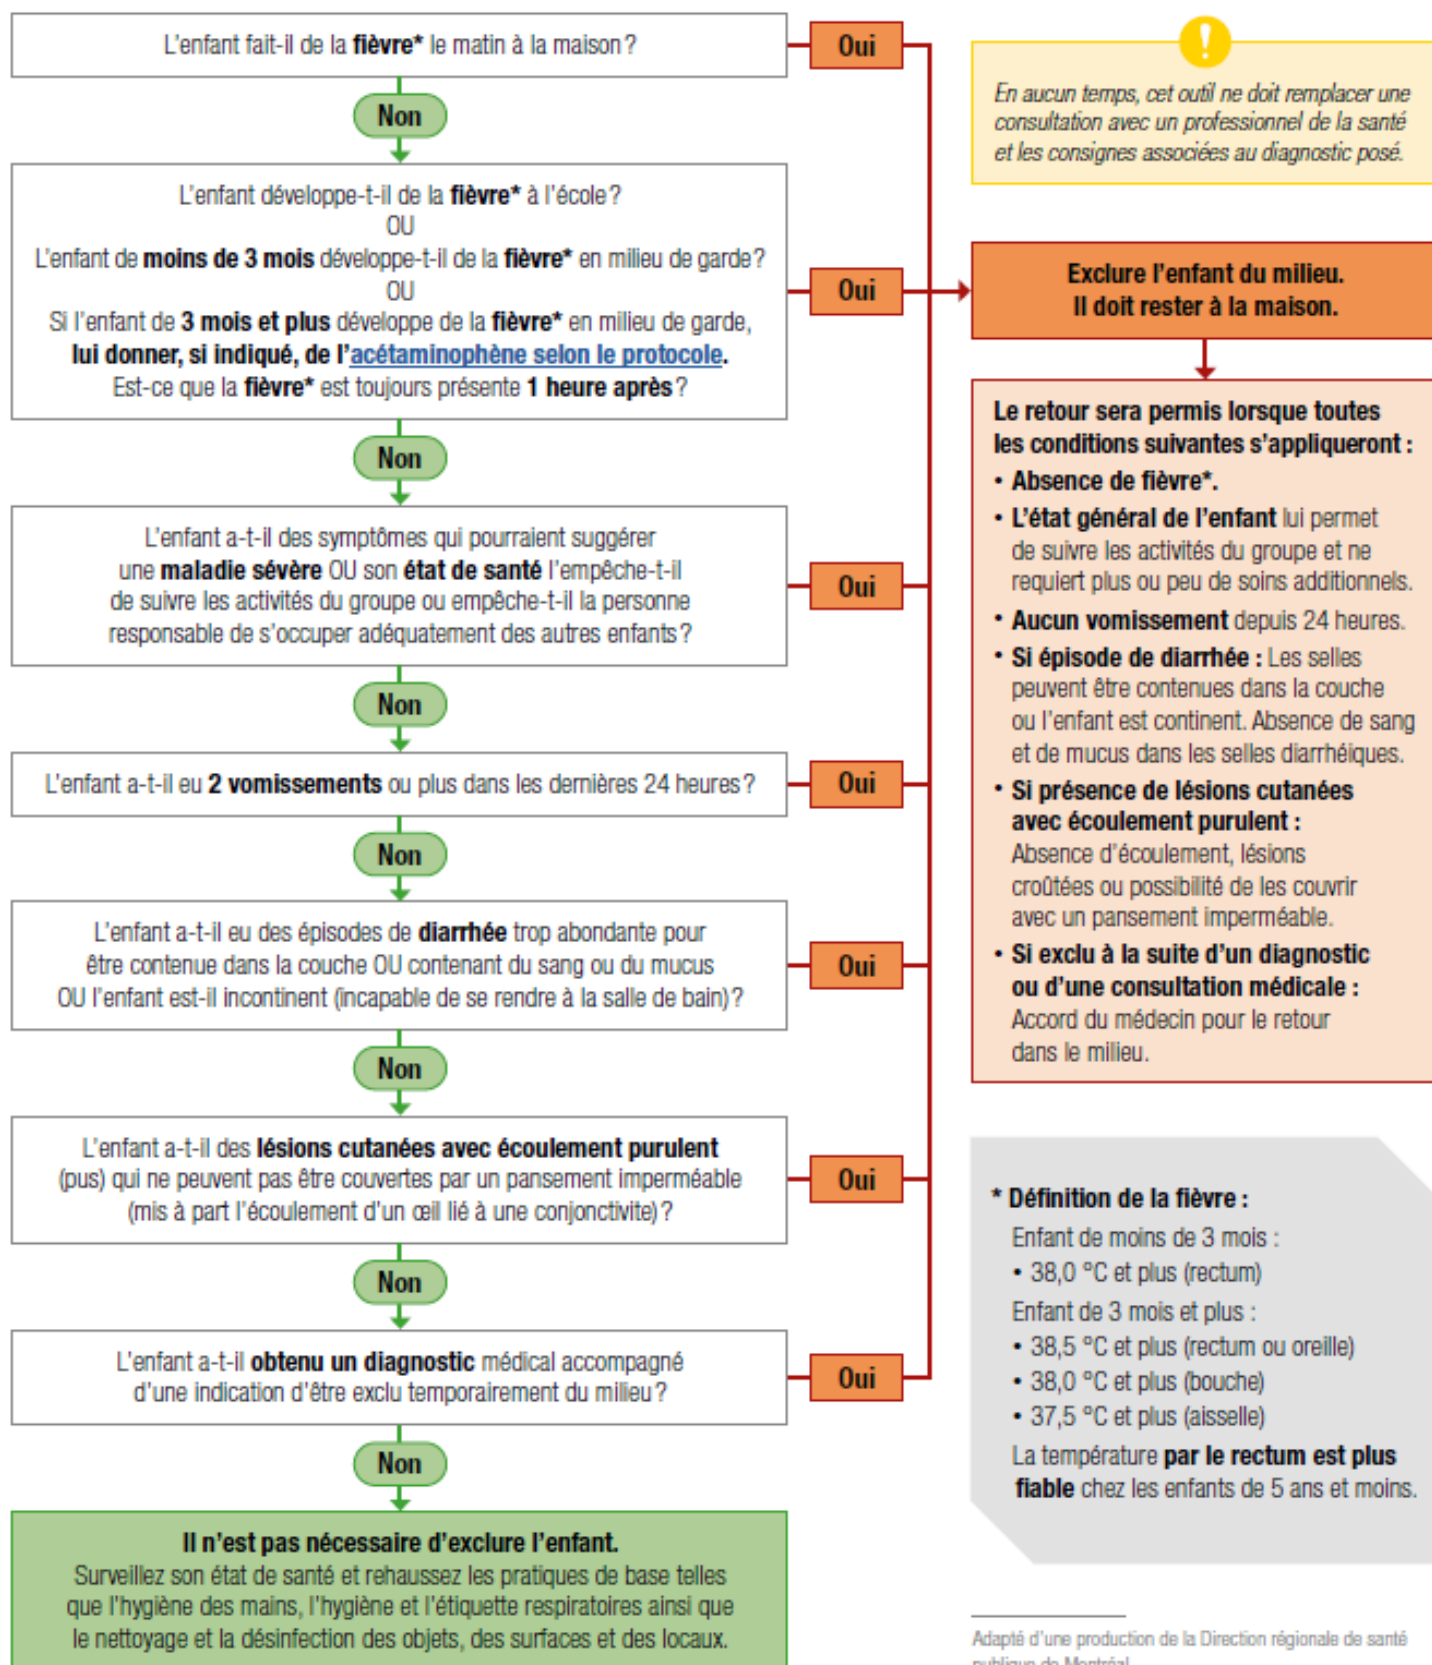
L'enfant fait-il de la **fièvre*** le matin à la maison ?

Oui

Non

L'enfant développe-t-il de la **fièvre*** à l'école ?
OU
L'enfant de **moins de 3 mois** développe-t-il de la **fièvre*** en milieu de garde ?
OU
Si l'enfant de **3 mois et plus** développe de la **fièvre*** en milieu de garde, **lui donner, si indiqué, de l'acétaminophène selon le protocole.**
Est-ce que la **fièvre*** est toujours présente **1 heure après** ?

Oui

Non

L'enfant a-t-il des symptômes qui pourraient suggérer une **maladie sévère** OU son **état de santé** l'empêche-t-il de suivre les activités du groupe ou empêche-t-il la personne responsable de s'occuper adéquatement des autres enfants ?

Oui

Non

L'enfant a-t-il eu **2 vomissements** ou plus dans les dernières 24 heures ?

Oui

Non

L'enfant a-t-il eu des épisodes de **diarrhée** trop abondante pour être contenue dans la couche OU contenant du sang ou du mucus OU l'enfant est-il incontinent (incapable de se rendre à la salle de bain) ?

Oui

Non

L'enfant a-t-il des **lésions cutanées avec écoulement purulent** (pus) qui ne peuvent pas être couvertes par un pansement imperméable (mis à part l'écoulement d'un œil lié à une conjonctivite) ?

Oui

Non

L'enfant a-t-il **obtenu un diagnostic** médical accompagné d'une indication d'être exclu temporairement du milieu ?

Oui

Non

**Il n'est pas nécessaire d'exclure l'enfant.**
Surveillez son état de santé et rehaussez les pratiques de base telles que l'hygiène des mains, l'hygiène et l'étiquette respiratoires ainsi que le nettoyage et la désinfection des objets, des surfaces et des locaux.

!

En aucun temps, cet outil ne doit remplacer une consultation avec un professionnel de la santé et les consignes associées au diagnostic posé.

**Exclure l'enfant du milieu.**
**Il doit rester à la maison.**

**Le retour sera permis lorsque toutes les conditions suivantes s'appliqueront :**
• **Absence de fièvre*.**
• **L'état général de l'enfant** lui permet de suivre les activités du groupe et ne requiert plus ou peu de soins additionnels.
• **Aucun vomissement** depuis 24 heures.
• **Si épisode de diarrhée :** Les selles peuvent être contenues dans la couche ou l'enfant est continent. Absence de sang et de mucus dans les selles diarrhéiques.
• **Si présence de lésions cutanées avec écoulement purulent :** Absence d'écoulement, lésions croûtées ou possibilité de les couvrir avec un pansement imperméable.
• **Si exclu à la suite d'un diagnostic ou d'une consultation médicale :** Accord du médecin pour le retour dans le milieu.

**\* Définition de la fièvre :**
Enfant de moins de 3 mois :
• 38,0 °C et plus (rectum)
Enfant de 3 mois et plus :
• 38,5 °C et plus (rectum ou oreille)
• 38,0 °C et plus (bouche)
• 37,5 °C et plus (aisselle)
La température **par le rectum est plus fiable** chez les enfants de 5 ans et moins.

Adapté d'une production de la Direction régionale de santé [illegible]